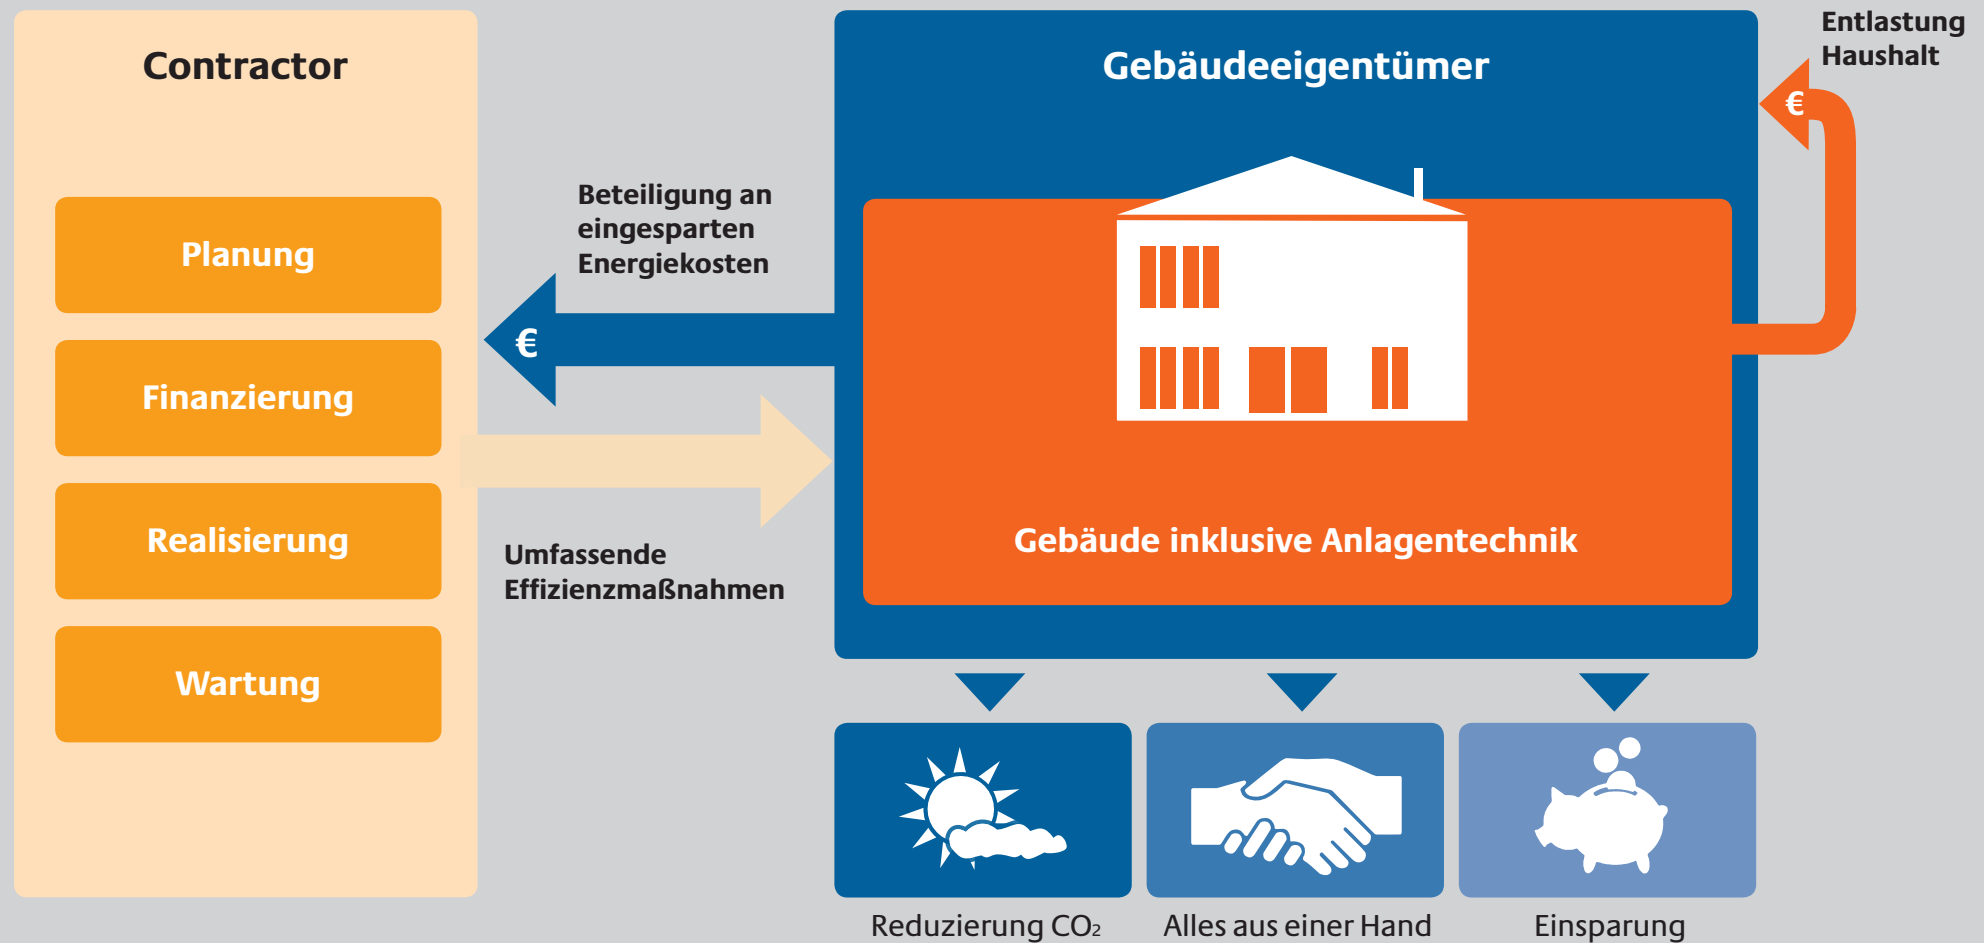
Contractor

Planung

Finanzierung

Realisierung

Wartung

Beteiligung an eingesparten Energiekosten

€

Umfassende Effizienzmaßnahmen

Gebäudeeigentümer

Gebäude inklusive Anlagentechnik

Entlastung Haushalt

€

Reduzierung $CO_2$

Alles aus einer Hand

Einsparung